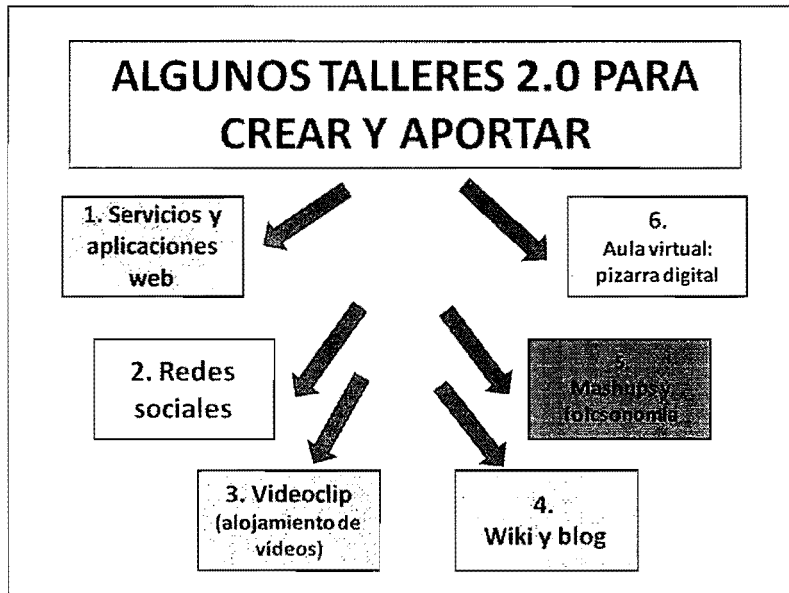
ALGUNOS TALLERES 2.0 PARA CREAR Y APORTAR

1. Servicios y aplicaciones web

6. Aula virtual: pizarra digital

2. Redes sociales

5. Mashups y folcsonomía

3. Videoclip (alojamiento de vídeos)

4. Wiki y blog